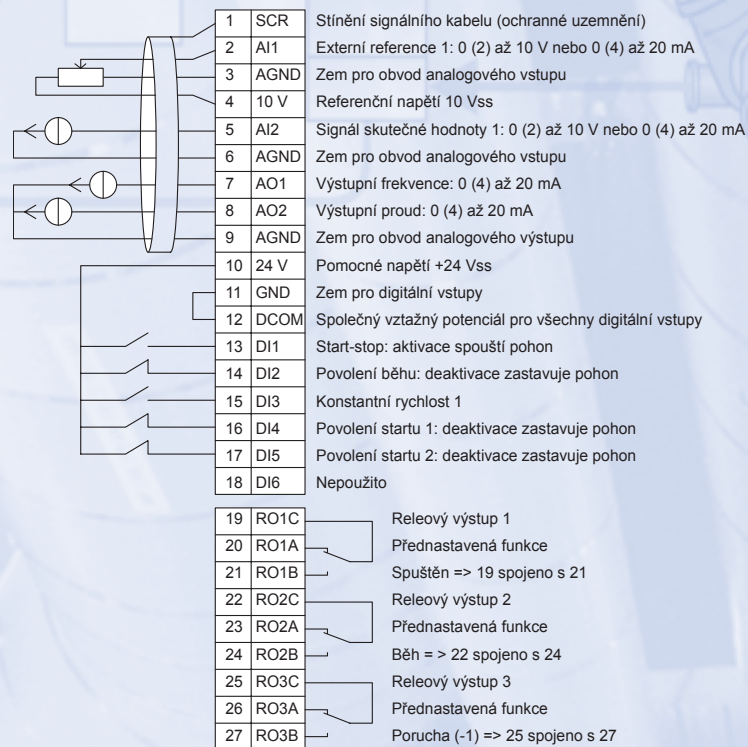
| 1 | SCR | Stínění signálního kabelu (ochranné uzemnění) |
|---|---|---|
| 2 | AI1 | Externí reference 1: 0 (2) až 10 V nebo 0 (4) až 20 mA |
| 3 | AGND | Zem pro obvod analogového vstupu |
| 4 | 10 V | Referenční napětí 10 Vss |
| 5 | AI2 | Signál skutečné hodnoty 1: 0 (2) až 10 V nebo 0 (4) až 20 mA |
| 6 | AGND | Zem pro obvod analogového vstupu |
| 7 | AO1 | Výstupní frekvence: 0 (4) až 20 mA |
| 8 | AO2 | Výstupní proud: 0 (4) až 20 mA |
| 9 | AGND | Zem pro obvod analogového výstupu |
| 10 | 24 V | Pomocné napětí +24 Vss |
| 11 | GND | Zem pro digitální vstupy |
| 12 | DCOM | Společný vztažný potenciál pro všechny digitální vstupy |
| 13 | DI1 | Start-stop: aktivace spouští pohon |
| 14 | DI2 | Povolení běhu: deaktivace zastavuje pohon |
| 15 | DI3 | Konstantní rychlost 1 |
| 16 | DI4 | Povolení startu 1: deaktivace zastavuje pohon |
| 17 | DI5 | Povolení startu 2: deaktivace zastavuje pohon |
| 18 | DI6 | Nepoužito |

| 19 | RO1C | Releový výstup 1 |
|---|---|---|
| 20 | RO1A | Přednastavená funkce |
| 21 | RO1B | Spuštěn => 19 spojeno s 21 |
| 22 | RO2C | Releový výstup 2 |
| 23 | RO2A | Přednastavená funkce |
| 24 | RO2B | Běh = > 22 spojeno s 24 |
| 25 | RO3C | Releový výstup 3 |
| 26 | RO3A | Přednastavená funkce |
| 27 | RO3B | Porucha (-1) => 25 spojeno s 27 |